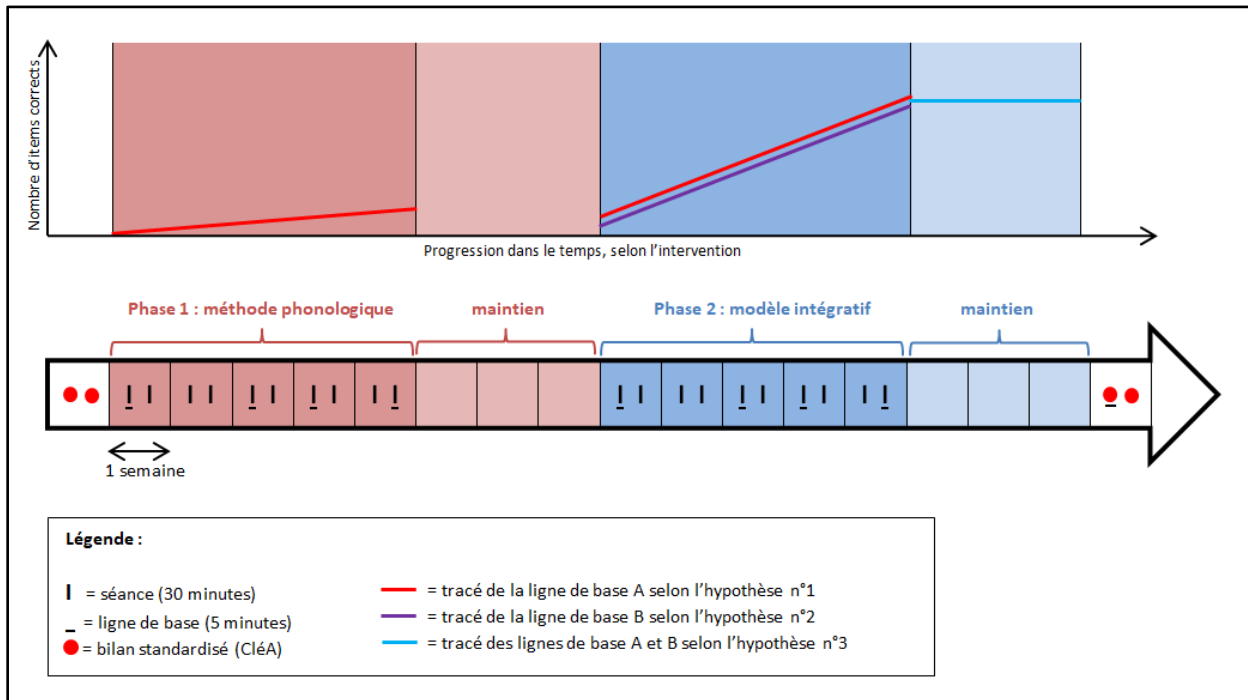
Nombre d'items corrects

Progression dans le temps, selon l'intervention

Phase 1 : méthode phonologique

maintien

Phase 2 : modèle intégratif

maintien

1 semaine

Légende :

I = séance (30 minutes)

_ = ligne de base (5 minutes)

= bilan standardisé (CléA)

= tracé de la ligne de base A selon l'hypothèse n°1

= tracé de la ligne de base B selon l'hypothèse n°2

= tracé des lignes de base A et B selon l'hypothèse n°3